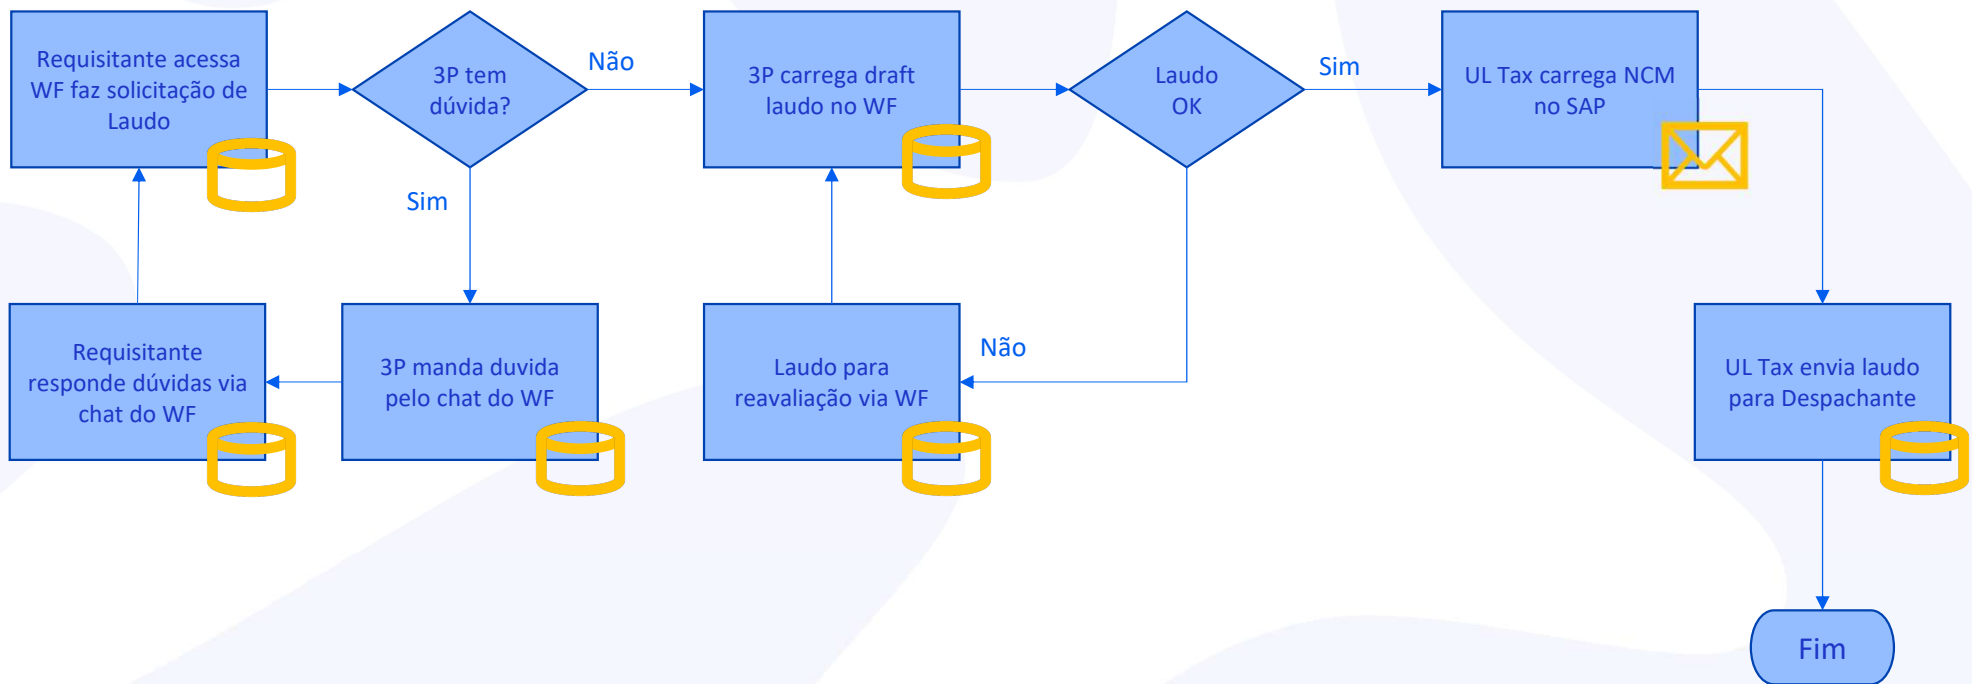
Requisitante acessa WF faz solicitação de Laudo

3P tem dúvida?

Não

3P carrega draft laudo no WF

Laudo OK

Sim

UL Tax carrega NCM no SAP

Sim

Requisitante responde dúvidas via chat do WF

3P manda duvida pelo chat do WF

Laudo para reavaliação via WF

Não

UL Tax envia laudo para Despachante

Fim